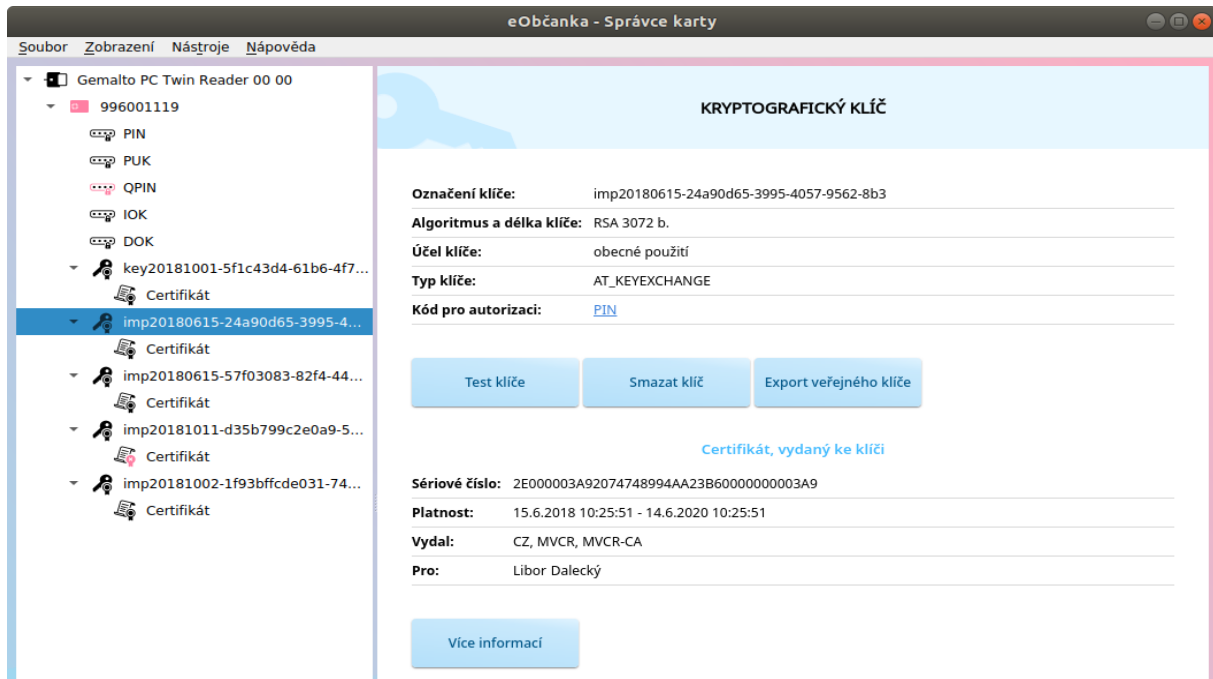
eObčanka - Správce karty

Soubor Zobrazení Nástroje Nápověda

Gemalto PC Twin Reader 00 00
996001119
PIN
PUK
QPIN
IOK
DOK
key20181001-5f1c43d4-61b6-4f7...
Certifikát
imp20180615-24a90d65-3995-4...
Certifikát
imp20180615-57f03083-82f4-44...
Certifikát
imp20181011-d35b799c2e0a9-5...
Certifikát
imp20181002-1f93bffcde031-74...
Certifikát

KRYPTOGRAFICKÝ KLÍČ

| | |
|---|---|
| Označení klíče: | imp20180615-24a90d65-3995-4057-9562-8b3 |
| Algoritmus a délka klíče: | RSA 3072 b. |
| Účel klíče: | obecné použití |
| Typ klíče: | AT_KEYEXCHANGE |
| Kód pro autorizaci: | PIN |

Test klíče
Smazat klíč
Export veřejného klíče

Certifikát, vydaný ke klíči

| | |
|---|---|
| Sériové číslo: | 2E000003A92074748994AA23B60000000003A9 |
| Platnost: | 15.6.2018 10:25:51 - 14.6.2020 10:25:51 |
| Vydal: | CZ, MVCR, MVCR-CA |
| Pro: | Libor Dalecký |

Více informací